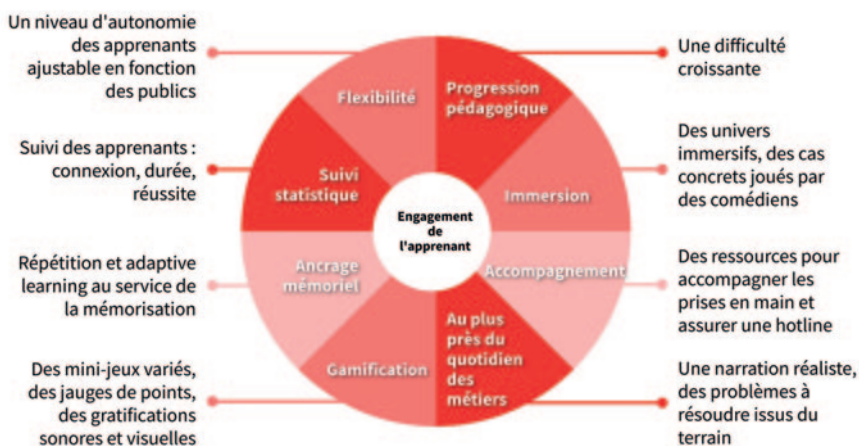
Un niveau d'autonomie des apprenants ajustable en fonction des publics

Suivi des apprenants : connexion, durée, réussite

Répétition et adaptive learning au service de la mémorisation

Des mini-jeux variés, des jauges de points, des gratifications sonores et visuelles

Flexibilité

Progression pédagogique

Suivi statistique

Immersion

Engagement de l'apprenant

Ancrage mémoriel

Accompagnement

Gamification

Au plus près du quotidien des métiers

Une difficulté croissante

Des univers immersifs, des cas concrets joués par des comédiens

Des ressources pour accompagner les prises en main et assurer une hotline

Une narration réaliste, des problèmes à résoudre issus du terrain